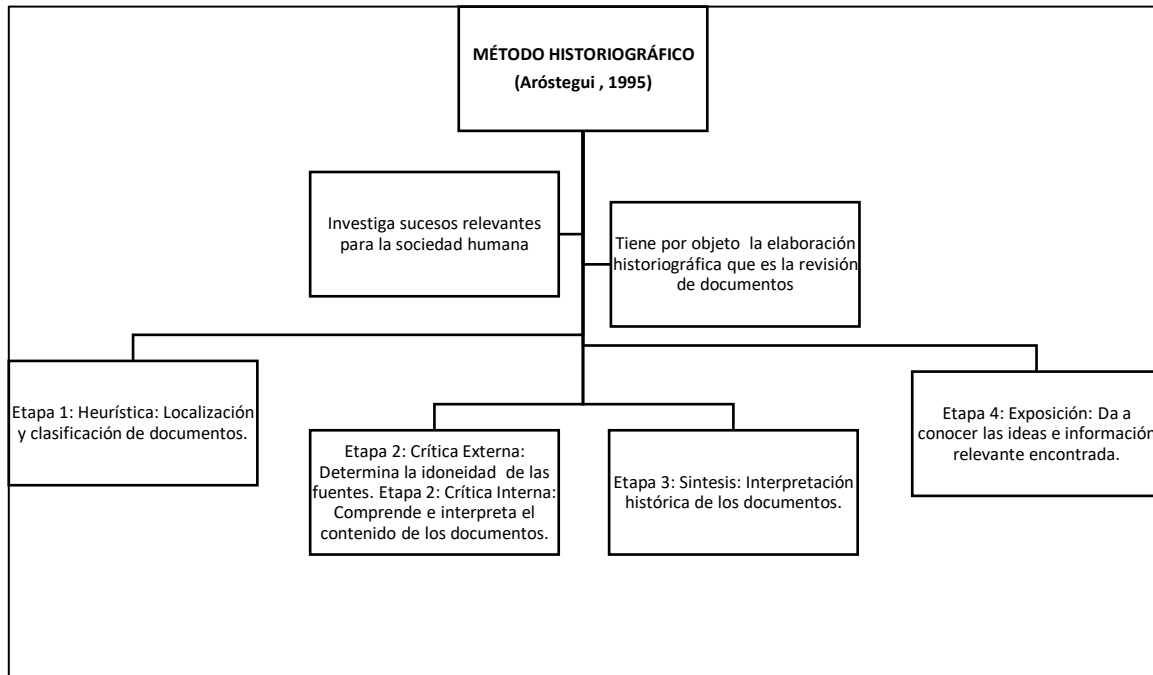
MÉTODO HISTORIOGRÁFICO
(Aróstegui , 1995)

Investiga sucesos relevantes para la sociedad humana

Tiene por objeto la elaboración historiográfica que es la revisión de documentos

Etapa 1: Heurística: Localización y clasificación de documentos.

Etapa 2: Crítica Externa: Determina la idoneidad de las fuentes. Etapa 2: Crítica Interna: Comprende e interpreta el contenido de los documentos.

Etapa 3: Sintesis: Interpretación histórica de los documentos.

Etapa 4: Exposición: Da a conocer las ideas e información relevante encontrada.